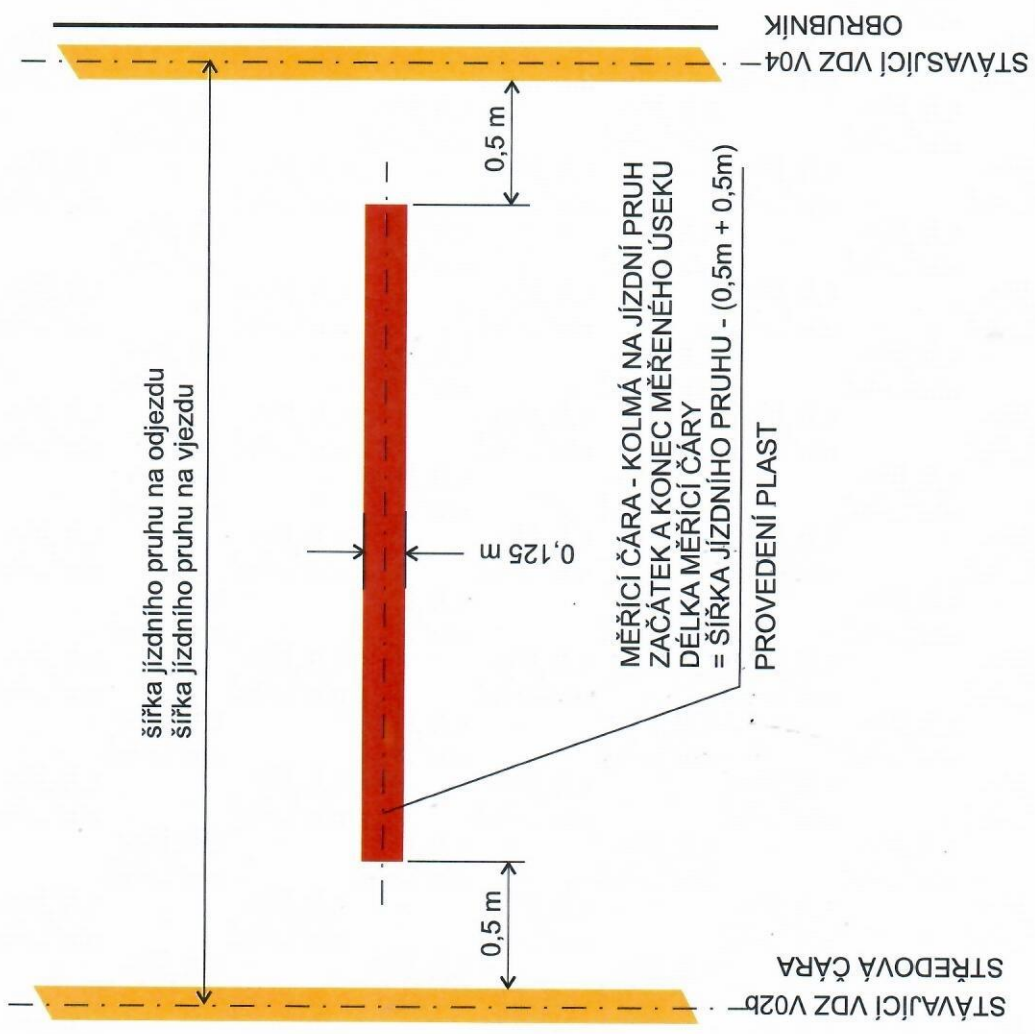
OBRUBNÍK
STÁVAJÍCÍ VDZ V04

0,5 m

MĚŘICÍ ČÁRA - KOLMÁ NA JÍZDNÍ PRUH
ZAČÁTEK A KONEC MĚŘENÉHO ÚSEKU
DÉLKA MĚŘICÍ ČÁRY
= ŠÍŘKA JÍZDNÍHO PRUHU - (0,5m + 0,5m)
PROVEDENÍ PLAST

šířka jízdního pruhu na odjezdu
šířka jízdního pruhu na vjezdu

0,125 m

0,5 m

STŘEDOVÁ ČÁRA
STÁVAJÍCÍ VDZ V02b